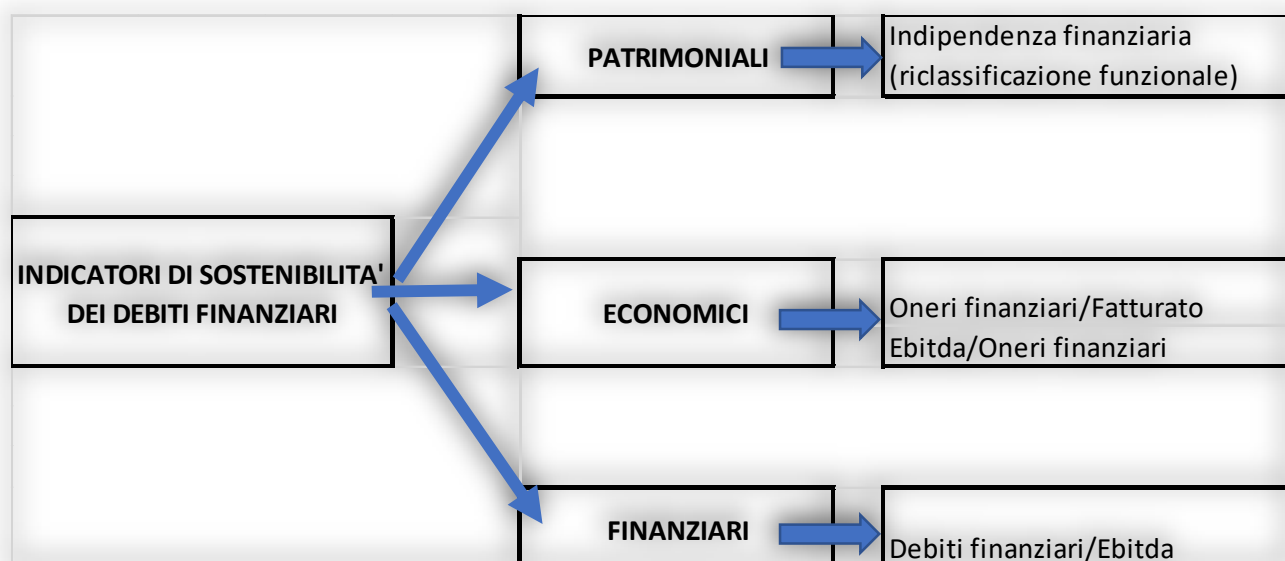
INDICATORI DI SOSTENIBILITA' DEI DEBITI FINANZIARI

PATRIMONIALI

Indipendenza finanziaria (riclassificazione funzionale)

ECONOMICI

Oneri finanziari/Fatturato
Ebitda/Oneri finanziari

FINANZIARI

Debiti finanziari/Ebitda